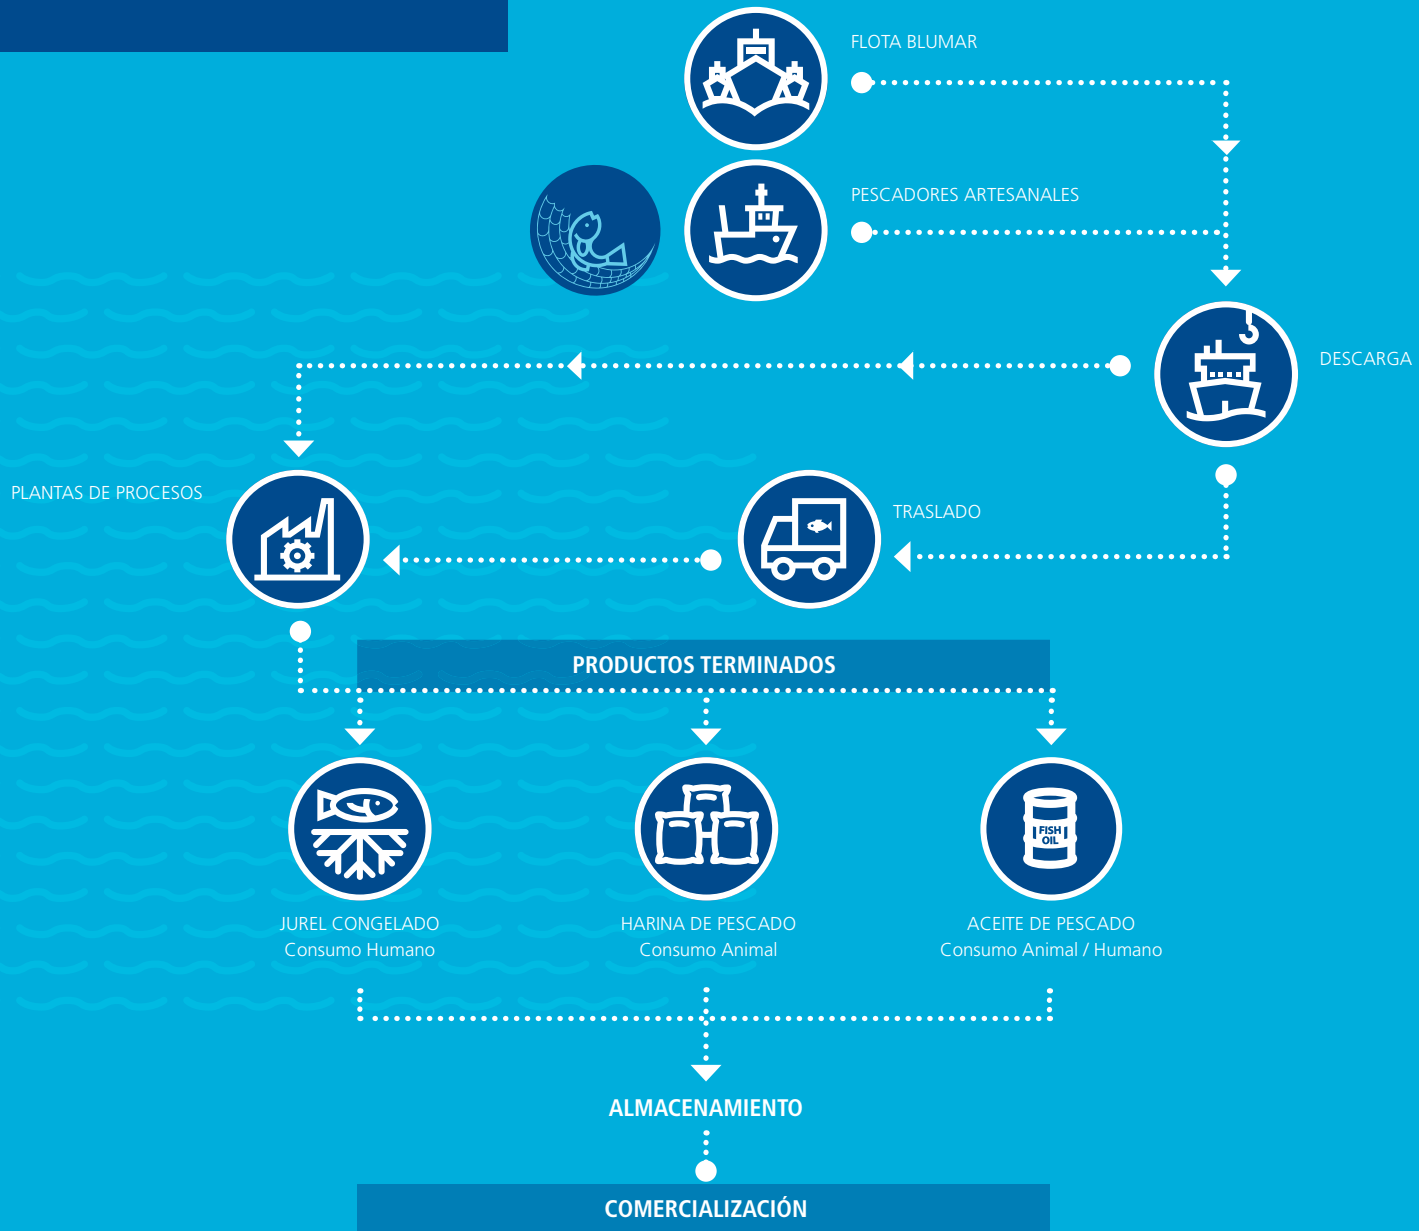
FLOTA BLUMAR

PESCADORES ARTESANALES

DESCARGA

PLANTAS DE PROCESOS

TRASLADO

PRODUCTOS TERMINADOS

FISH OIL

JUREL CONGELADO
Consumo Humano

HARINA DE PESCADO
Consumo Animal

ACEITE DE PESCADO
Consumo Animal / Humano

ALMACENAMIENTO

COMERCIALIZACIÓN